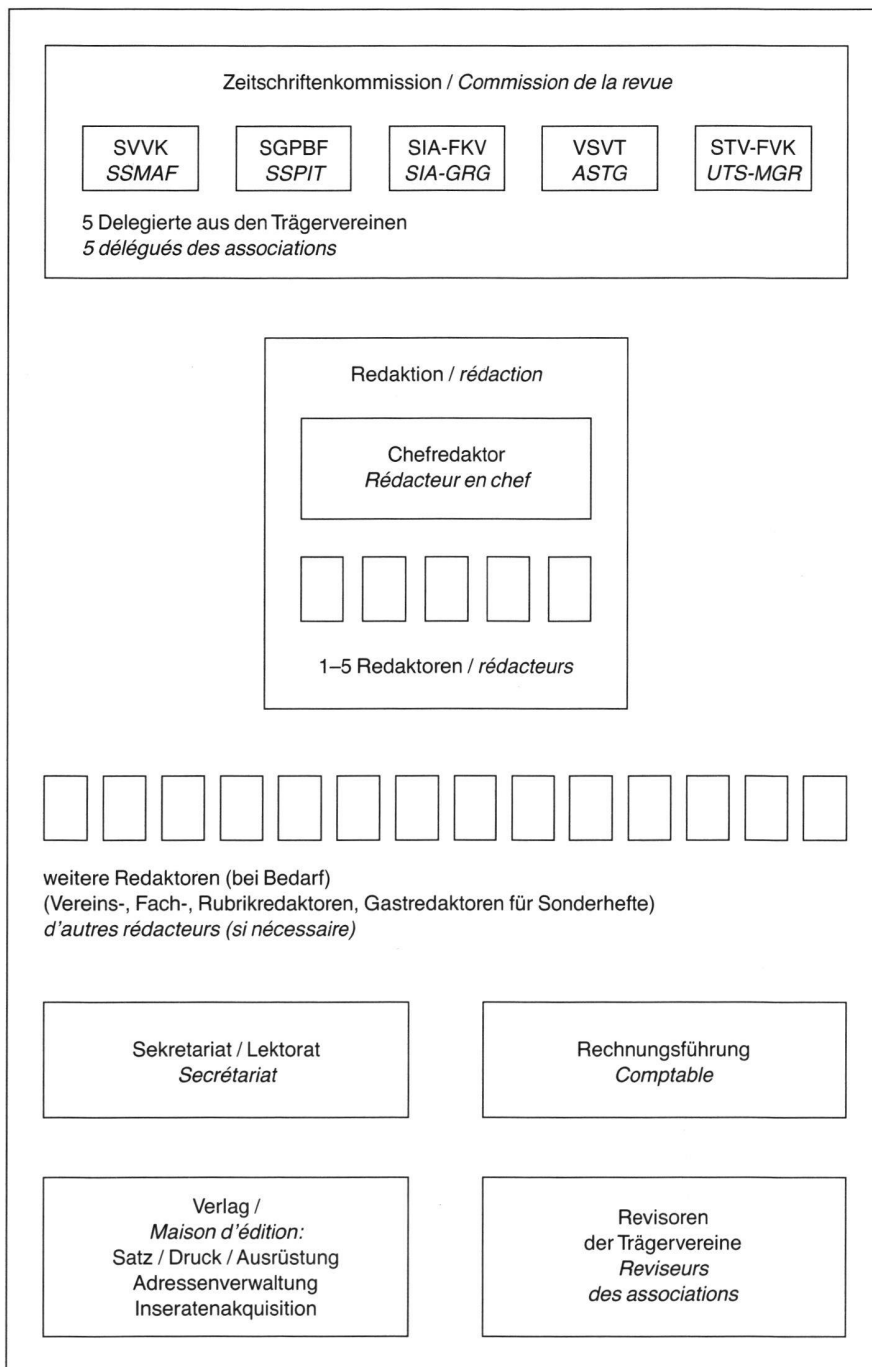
Zeitschriftenkommission / Commission de la revue

SVVK
SSMAF

SGPBF
SSPIT

SIA-FKV
SIA-GRG

VSVT
ASTG

STV-FVK
UTS-MGR

5 Delegierte aus den Trägervereinen
5 délégués des associations

Redaktion / rédaction

Chefredaktor
Rédacteur en chef

1–5 Redaktoren / rédacteurs

weitere Redaktoren (bei Bedarf)
(Vereins-, Fach-, Rubrikredaktoren, Gastredaktoren für Sonderhefte)
d'autres rédacteurs (si nécessaire)

Sekretariat / Lektorat
Secrétariat

Rechnungsführung
Comptable

Verlag /
Maison d'édition:
Satz / Druck / Ausrüstung
Adressenverwaltung
Inseratenakquisition

Revisoren
der Trägervereine
Reviseurs
des associations